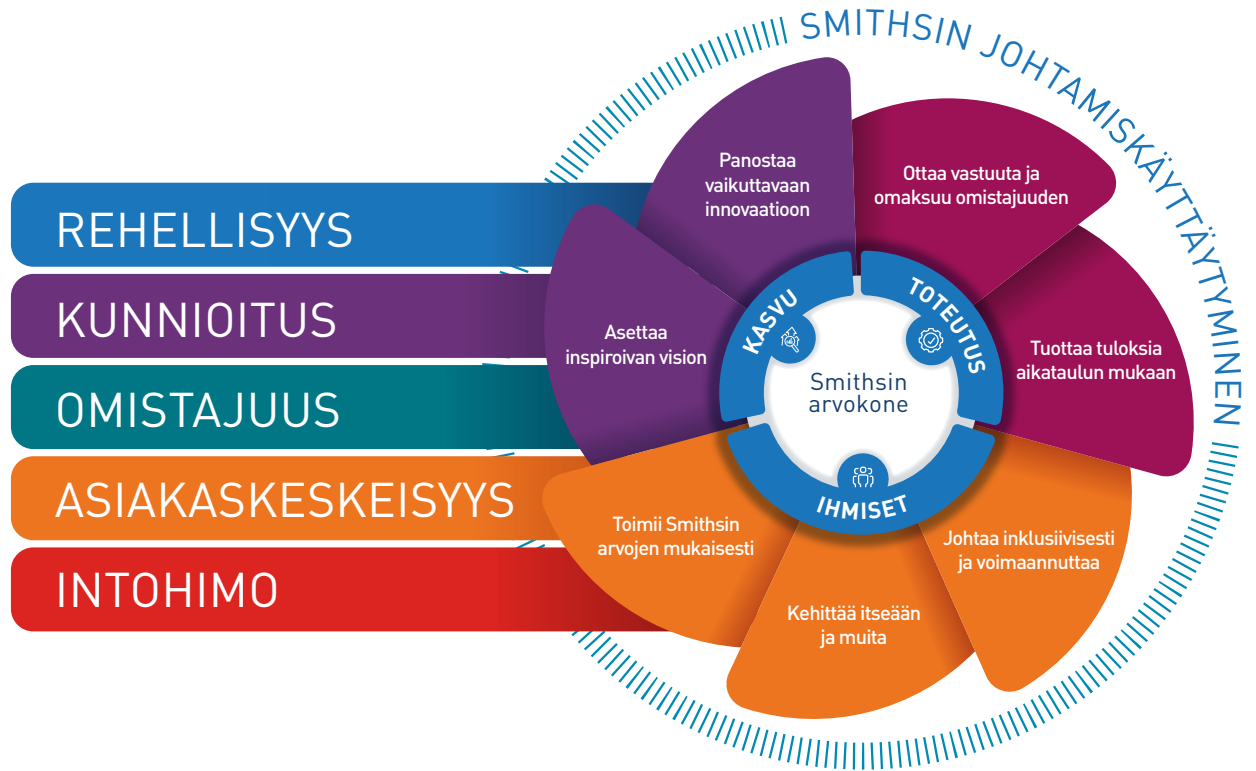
SMITHSIN JOHTAMISKÄYTTÄYTYMINEN

REHELLISYYS
KUNNIOITUS
OMISTAJUUS
ASIAKASKESKEISYYS
INTOHIMO

Panostaa vaikuttavaan innovaatioon

Ottaa vastuuta ja omaksuu omistajuuden

Asettaa inspiroivan vision

KASVU

TOTEUTUS

Tuottaa tuloksia aikataulun mukaan

Smithsin arvokone

IHMISET

Toimii Smithsin arvojen mukaisesti

Johtaa inklusiivisesti ja voimaannuttaa

Kehittää itseään ja muita